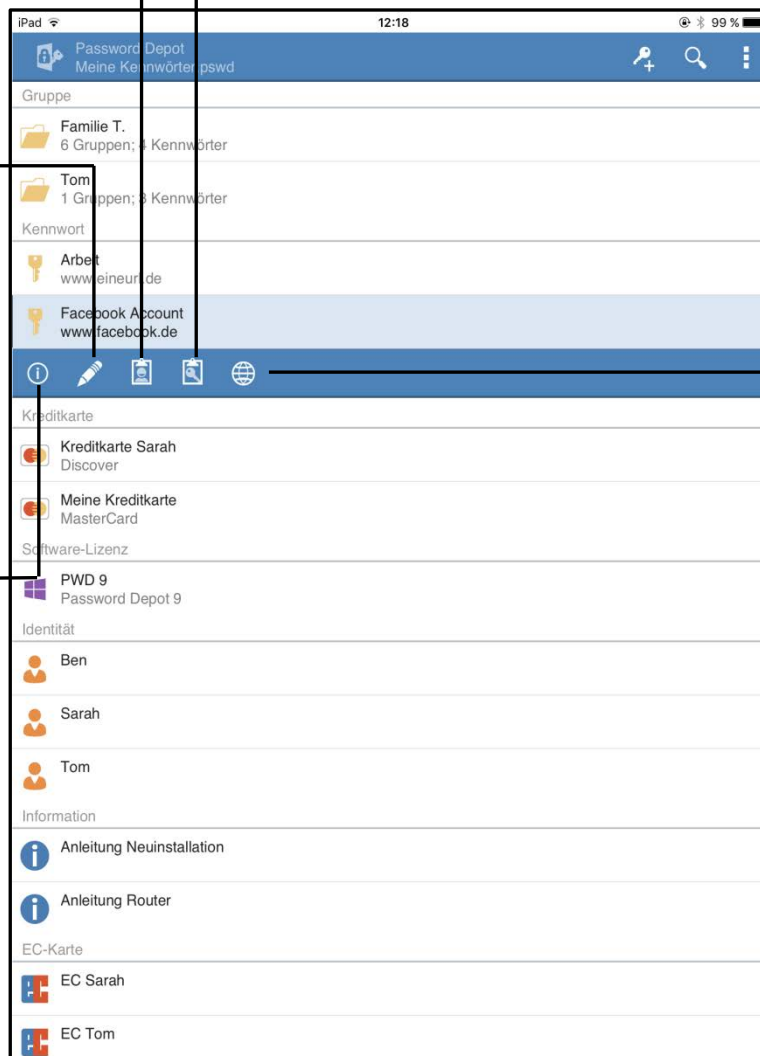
iPad
12:18
99 %

Password Depot
Meine Kennwörter.pswd

Gruppe

Familie T.
6 Gruppen; 4 Kennwörter

Tom
1 Gruppen; 3 Kennwörter

Kennwort

Arbeit
www.meineurl.de

Facebook Account
www.facebook.de

Kreditkarte

Kreditkarte Sarah
Discover

Meine Kreditkarte
MasterCard

Software-Lizenz

PWD 9
Password Depot 9

Identität

Ben

Sarah

Tom

Information

Anleitung Neuinstallation

Anleitung Router

EC-Karte

EC Sarah

EC Tom